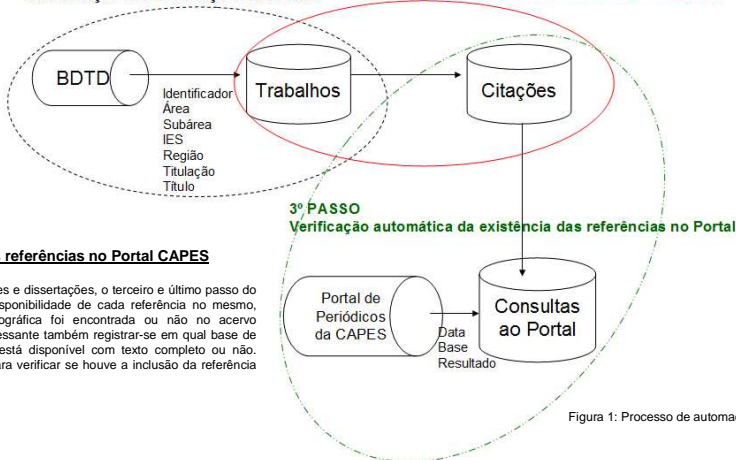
BDTD

Identificador
Área
Subárea
IES
Região
Titulação
Título

Trabalhos

Citações

3º PASSO
Verificação automática da existência das referências no Portal

referências no Portal CAPES

es e dissertações, o terceiro e último passo do sponibilidade de cada referência no mesmo, ográfica foi encontrada ou não no acervo essante também registrar-se em qual base de está disponível com texto completo ou não. ara verificar se houve a inclusão da referência

Portal de Periódicos da CAPES

Data
Base
Resultado

Consultas ao Portal

Figura 1: Processo de automac